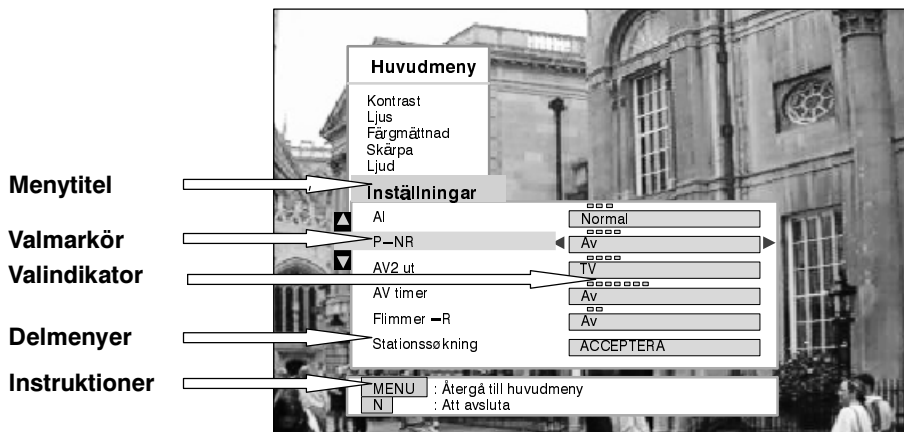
Huvudmeny

Kontrast
Ljus
Färgmättnad
Skärpa
Ljud

Menytitel

Inställningar

Valmarkör

Valindikator

Delmenyer

Instruktioner

AI
Normal
P–NR
Av
AV2 ut
TV
AV timer
Av
Flimmer –R
Av
Stationssøkning
ACCEPTERA

MENU : Återgå till huvudmeny
N : Att avsluta